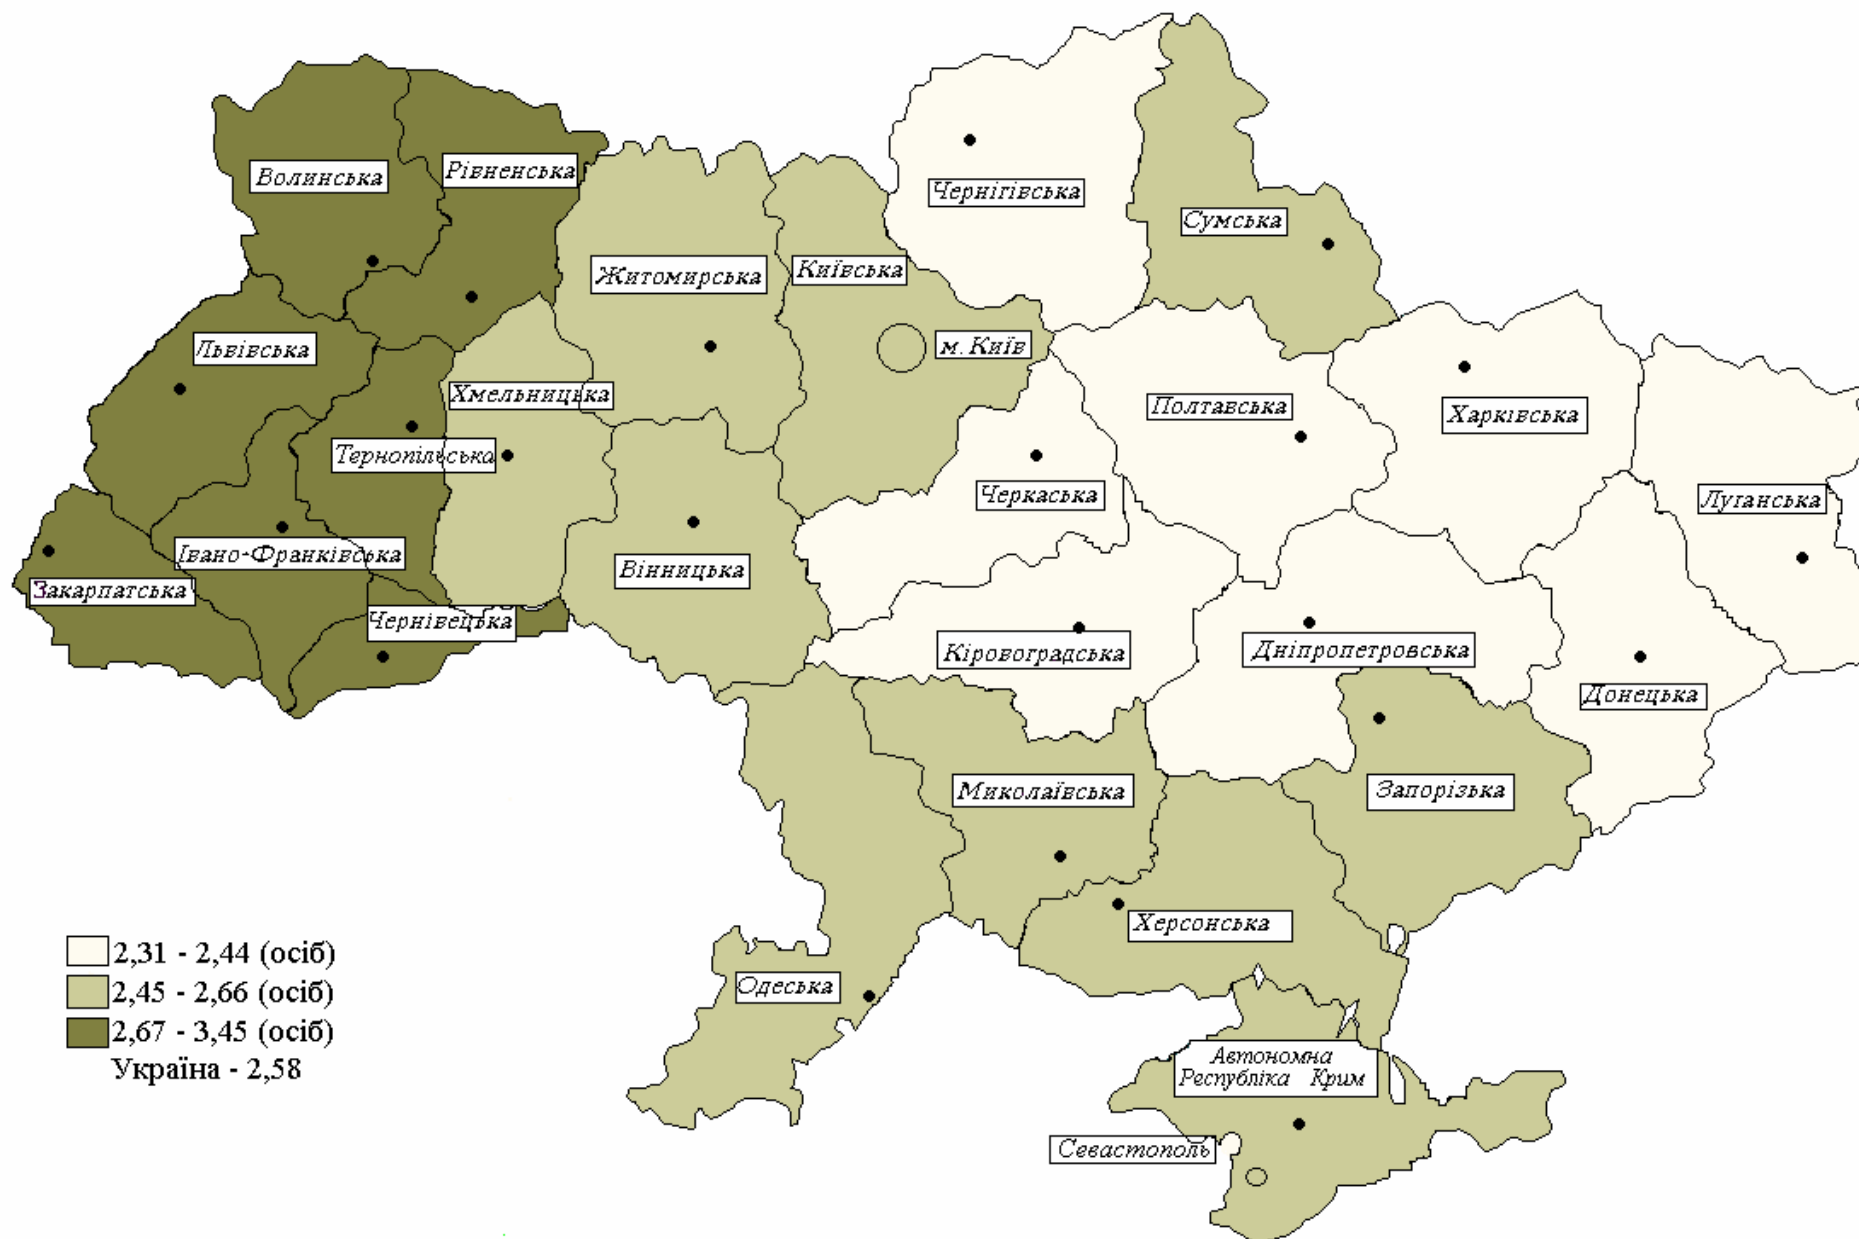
Волинська
Рівненська
Житомирська
Київська
Чернігівська
Сумська
Львівська
м. Київ
Хмельницька
Полтавська
Харківська
Тернопільська
Черкаська
Луганська
Івано-Франківська
Вінницька
Закарпатська
Чернівецька
Кіровоградська
Дніпропетровська
Донецька
Миколаївська
Запорізька
Херсонська
Одеська
Автономна Республіка Крим
Севастополь

2,31 - 2,44 (осіб)
2,45 - 2,66 (осіб)
2,67 - 3,45 (осіб)
Україна - 2,58